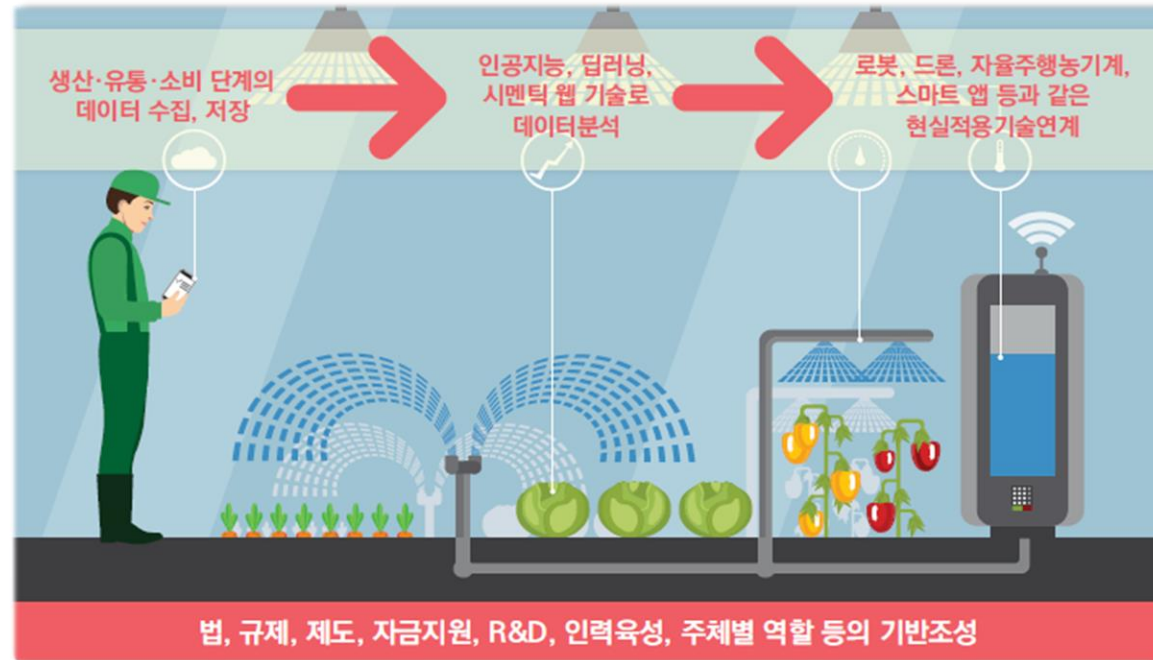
생산·유통·소비 단계의 데이터 수집, 저장

인공지능, 딥러닝, 시멘틱 웹 기술로 데이터분석

로봇, 드론, 자율주행농기계, 스마트 앱 등과 같은 현실적용기술연계

법, 규제, 제도, 자금지원, R&D, 인력육성, 주체별 역할 등의 기반조성